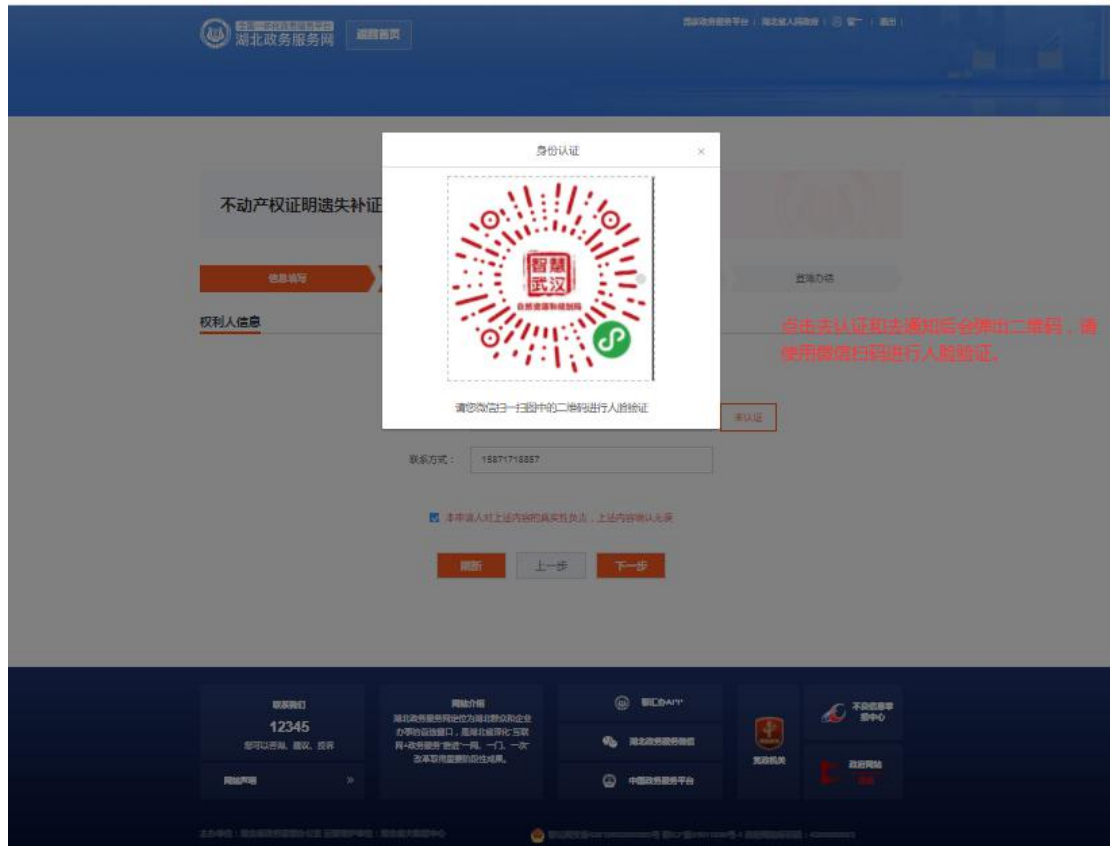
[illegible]
湖北政务服务网　返回首页

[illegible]

身份认证　×

智慧
武汉
自然资源和规划局

请您微信扫一扫图中的二维码进行人脸验证

不动产权证明遗失补证

信息填写　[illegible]　查询办结

权利人信息

点击去认证跳出通知后会弹出二维码，请使用微信扫码进行人脸验证。

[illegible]认证

联系方式：　15871718857

本申请人对上述内容的真实性负责，上述内容确认无误

刷新　上一步　下一步

联系我们
12345
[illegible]

网站声明　»

网站介绍
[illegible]

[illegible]

湖北政务服务微信

中国政务服务平台

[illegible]

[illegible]

政府网站
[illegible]

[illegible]